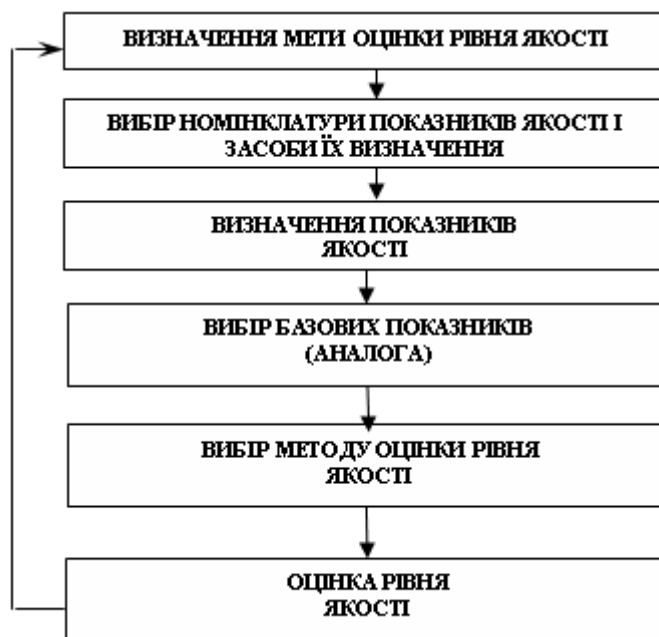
ВИЗНАЧЕННЯ МЕТИ ОЦІНКИ РІВНЯ ЯКОСТІ

ВИБІР НОМІНКЛАТУРИ ПОКАЗНИКІВ ЯКОСТІ І ЗАСОБИ ЇХ ВИЗНАЧЕННЯ

ВИЗНАЧЕННЯ ПОКАЗНИКІВ ЯКОСТІ

ВИБІР БАЗОВИХ ПОКАЗНИКІВ (АНАЛОГА)

ВИБІР МЕТОДУ ОЦІНКИ РІВНЯ ЯКОСТІ

ОЦІНКА РІВНЯ ЯКОСТІ